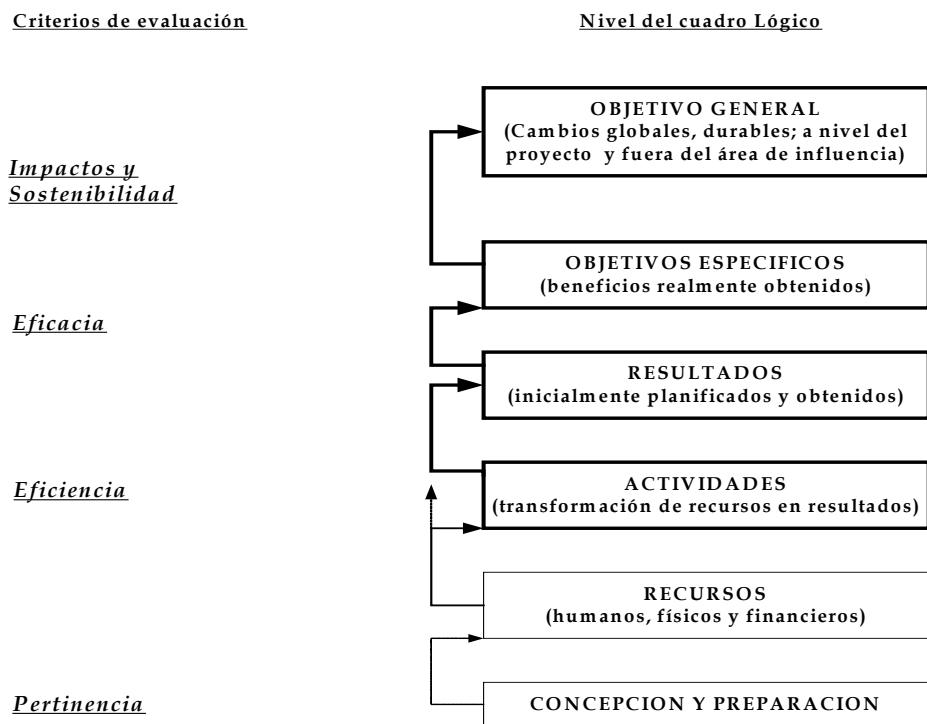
Criterios de evaluación

Nivel del cuadro Lógico

OBJETIVO GENERAL
(Cambios globales, durables; a nivel del proyecto y fuera del área de influencia)

Impactos y Sostenibilidad

OBJETIVOS ESPECIFICOS
(beneficios realmente obtenidos)

Eficacia

RESULTADOS
(inicialmente planificados y obtenidos)

ACTIVIDADES
(transformación de recursos en resultados)

Eficiencia

RECURSOS
(humanos, físicos y financieros)

Pertinencia

CONCEPCION Y PREPARACION